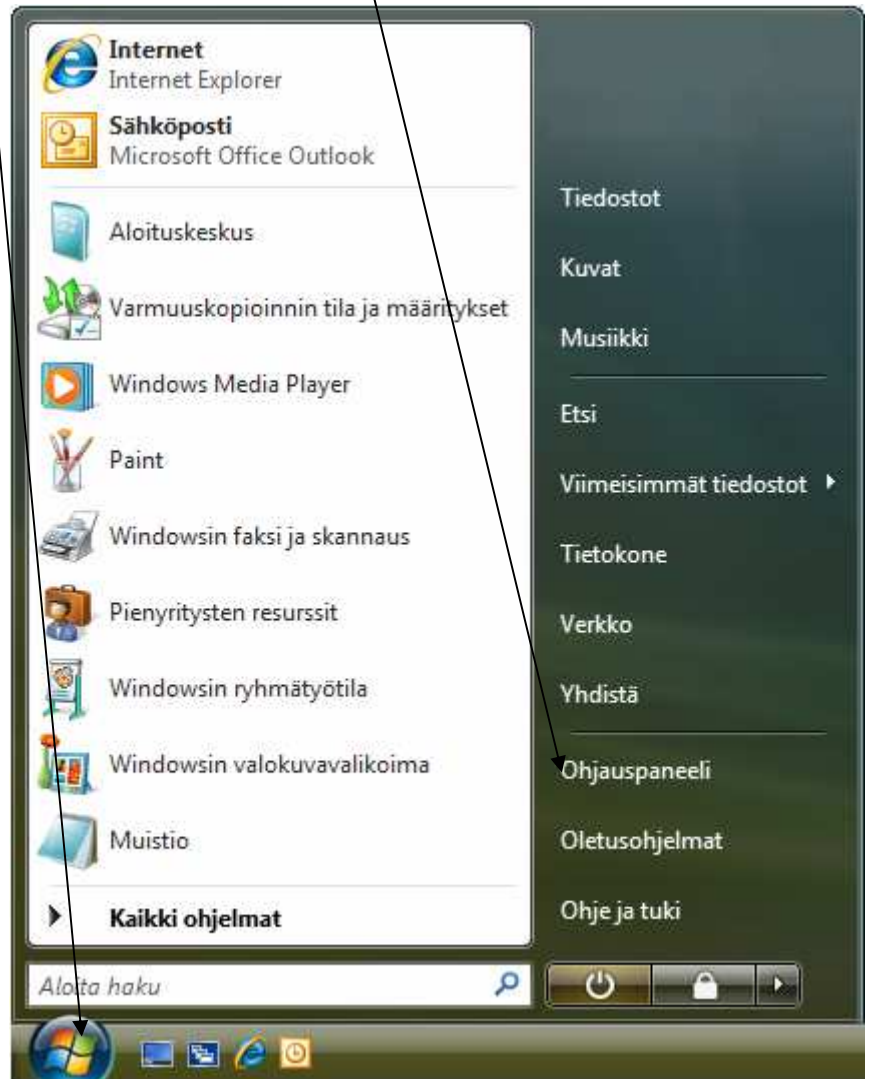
Internet
Internet Explorer

Sähköposti
Microsoft Office Outlook

Aloituskeskus

Varmuuskopioinnin tila ja määritykset

Windows Media Player

Paint

Windowsin faksi ja skannaus

Pienyritysten resurssit

Windowsin ryhmätyötila

Windowsin valokuvavalikoima

Muistio

Kaikki ohjelmat

Aloita haku

Tiedostot

Kuvat

Musiikki

Etsi

Viimeisimmät tiedostot

Tietokone

Verkko

Yhdistä

Ohjauspaneeli

Oletusohjelmat

Ohje ja tuki